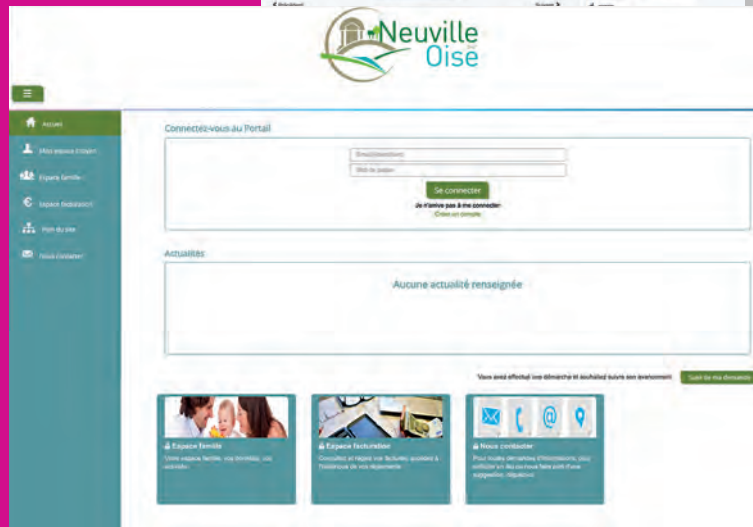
Neuville sur Oise

Accueil

Mon espace citoyen

Espace famille

Espace facturation

Plan du site

Nous contacter

Connectez-vous au Portail

Email/Identifiant

Mot de passe

Se connecter

Je n'arrive pas à me connecter

Créer un compte

Actualités

Aucune actualité renseignée

Vous avez effectué une démarche et souhaitez suivre son avancement

Suivi de ma demande

Espace famille

Votre espace famille, vos enfants, vos activités

Espace facturation

Consultez et réglez vos factures, accédez à l'historique de vos règlements

Nous contacter

Pour toutes demandes d'informations, pour effectuer une de nos formalités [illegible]